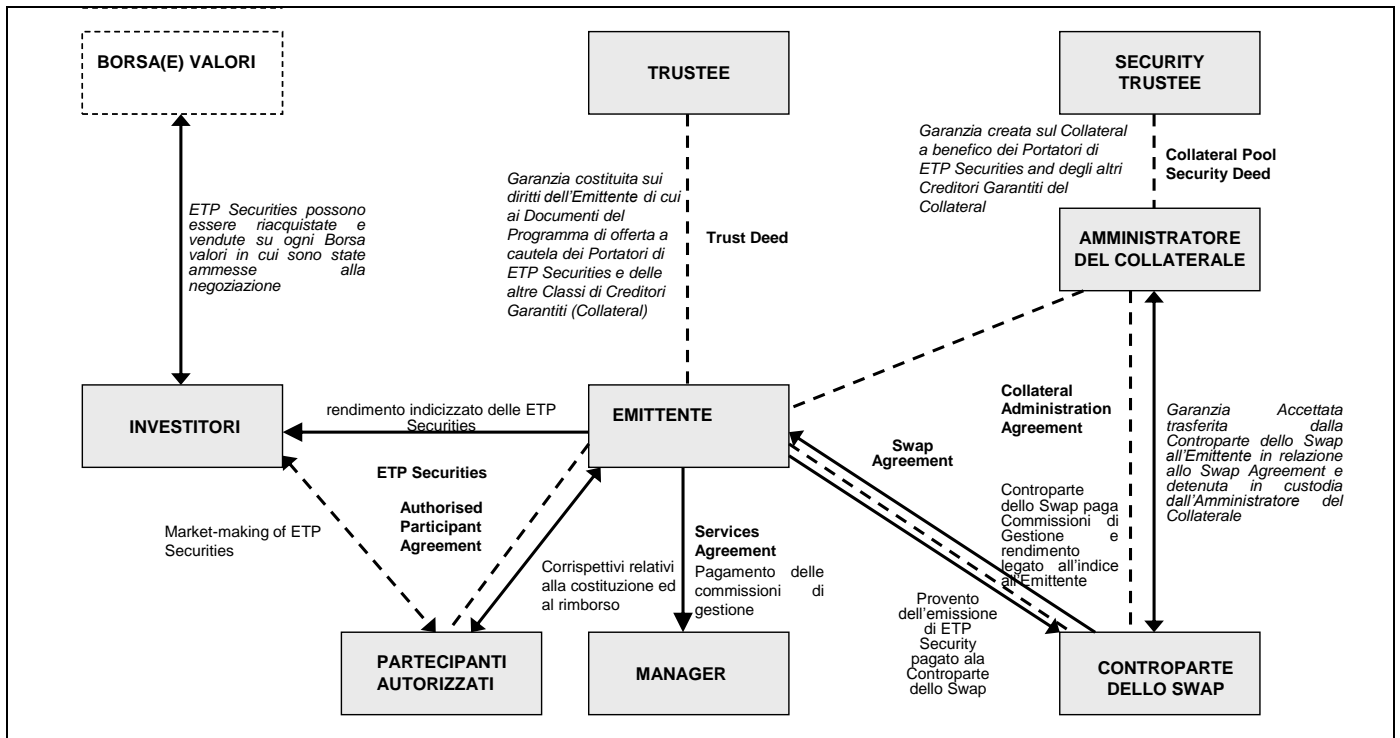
BORSA(E) VALORI

TRUSTEE

SECURITY TRUSTEE

Garanzia creata sul Collateral a benefico dei Portatori di ETP Securities and degli altri Creditori Garantiti del Collateral

Collateral Pool Security Deed

Garanzia costituita sui diritti dell'Emittente di cui ai Documenti del Programma di offerta a cautela dei Portatori di ETP Securities e delle altre Classi di Creditori Garantiti (Collateral)

Trust Deed

ETP Securities possono essere riacquistate e vendute su ogni Borsa valori in cui sono state ammesse alla negoziazione

AMMINISTRATORE DEL COLLATERALE

Collateral Administration Agreement

Garanzia Accettata trasferita dalla Controparte dello Swap all'Emittente in relazione allo Swap Agreement e detenuta in custodia dall'Amministratore del Collaterale

INVESTITORI

rendimento indicizzato delle ETP Securities

EMITTENTE

Swap Agreement

ETP Securities

Authorised Participant Agreement

Market-making of ETP Securities

Corrispettivi relativi alla costituzione ed al rimborso

Services Agreement

Pagamento delle commissioni di gestione

Controparte dello Swap paga Commissioni di Gestione e rendimento legato all'indice all'Emittente

Provento dell'emissione di ETP Security pagato ala Controparte dello Swap

PARTECIPANTI AUTORIZZATI

MANAGER

CONTROPARTE DELLO SWAP